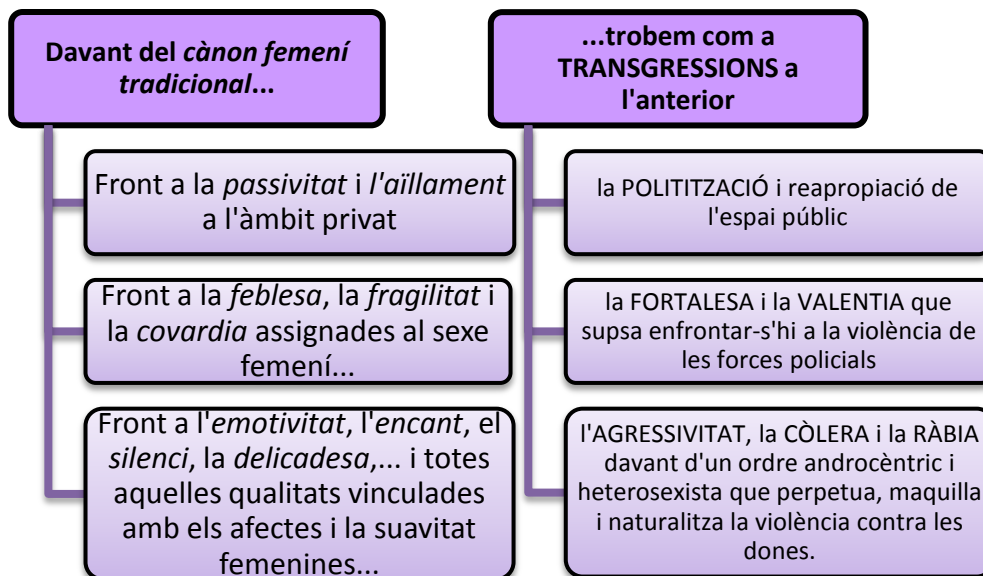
Davant del *cànon femení tradicional*...

Front a la *passivitat* i *l'aïllament* a l'àmbit privat

Front a la *feblesa*, la *fragilitat* i la *covardia* assignades al sexe femení...

Front a l'*emotivitat*, l'*encant*, el *silenci*, la *delicadesa*,... i totes aquelles qualitats vinculades amb els afectes i la suavitat femenines...

...trobem com a TRANSGRESSIONS a l'anterior

la POLITITZACIÓ i reapropiació de l'espai públic

la FORTALESA i la VALENTIA que supsa enfrontar-s'hi a la violència de les forces policials

l'AGRESSIVITAT, la CÒLERA i la RÀBIA davant d'un ordre androcèntric i heterosexista que perpetua, maquilla i naturalitza la violència contra les dones.